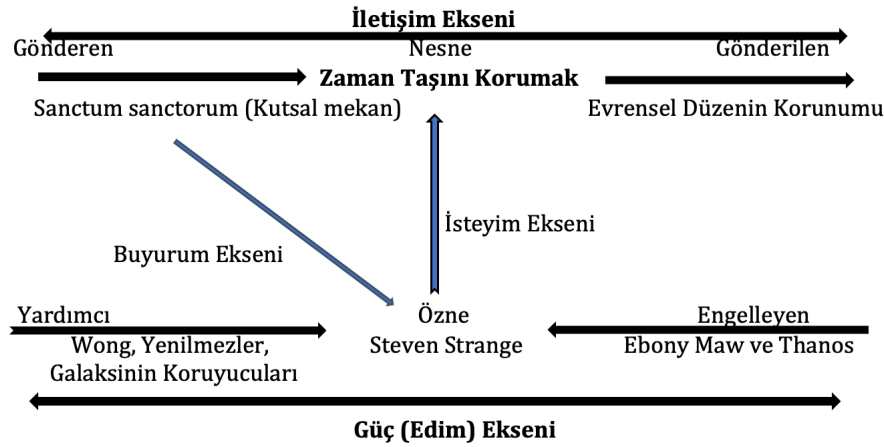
İletişim Ekseni

Gönderen

Sanctum sanctorum (Kutsal mekan)

Nesne

Zaman Taşını Korumak

Gönderilen

Evrensel Düzenin Korunumu

Buyurum Ekseni

İsteyim Ekseni

Yardımcı

Wong, Yenilmezler, Galaksinin Koruyucuları

Özne

Steven Strange

Engelleyen

Ebony Maw ve Thanos

Güç (Edim) Ekseni